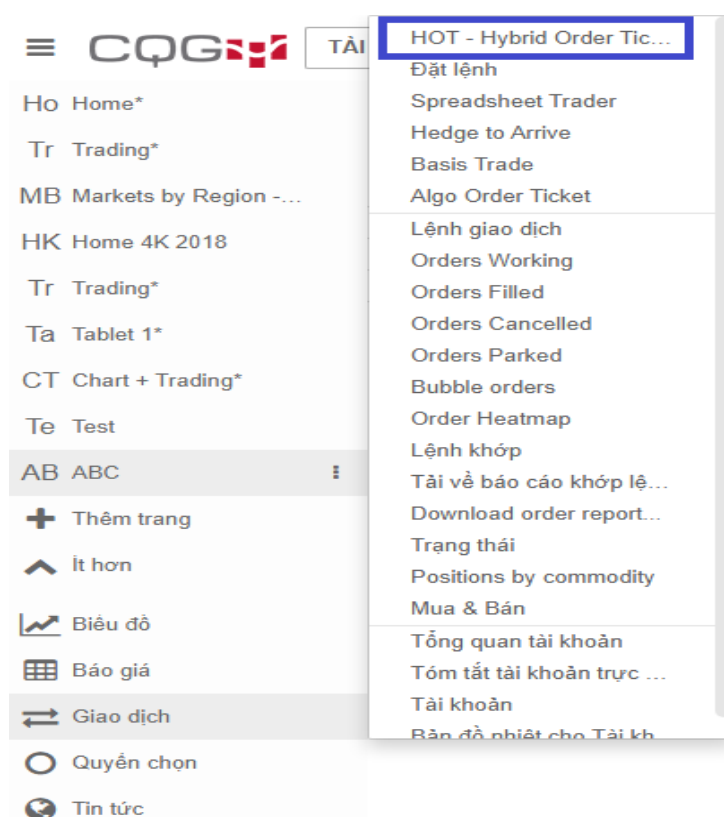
CQG TÀI

Ho Home*
Tr Trading*
MB Markets by Region -...
HK Home 4K 2018
Tr Trading*
Ta Tablet 1*
CT Chart + Trading*
Te Test
AB ABC
Thêm trang
Ít hơn
Biểu đồ
Báo giá
Giao dịch
Quyền chọn
Tin tức

HOT - Hybrid Order Tic...
Đặt lệnh
Spreadsheet Trader
Hedge to Arrive
Basis Trade
Algo Order Ticket
Lệnh giao dịch
Orders Working
Orders Filled
Orders Cancelled
Orders Parked
Bubble orders
Order Heatmap
Lệnh khớp
Tải về báo cáo khớp lệ...
Download order report...
Trạng thái
Positions by commodity
Mua & Bán
Tổng quan tài khoản
Tóm tắt tài khoản trực ...
Tài khoản
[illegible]